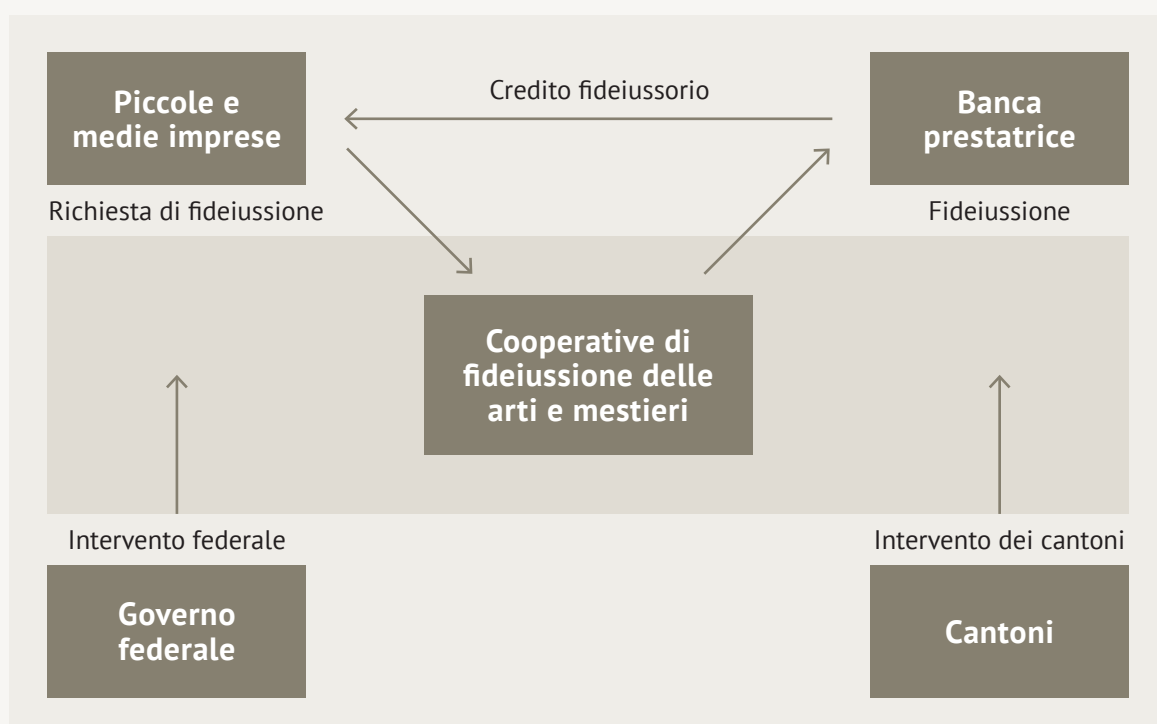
Piccole e medie imprese

Credito fideiussorio

Banca prestatrice

Richiesta di fideiussione

Fideiussione

Cooperative di fideiussione delle arti e mestieri

Intervento federale

Intervento dei cantoni

Governo federale

Cantoni